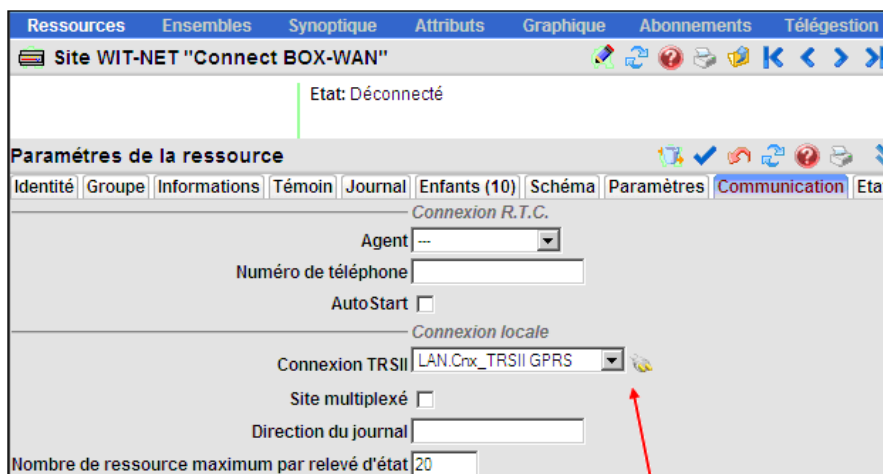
Ressources Ensembles Synoptique Attributs Graphique Abonnements Télégestion

Site WIT-NET "Connect BOX-WAN"

Etat: Déconnecté

Paramètres de la ressource

Identité Groupe Informations Témoin Journal Enfants (10) Schéma Paramètres Communication Etat

Connexion R.T.C.

Agent ---

Numéro de téléphone

AutoStart

Connexion locale

Connexion TRSII LAN.Cnx_TRSII GPRS

Site multiplexé

Direction du journal

Nombre de ressource maximum par relevé d'état 20